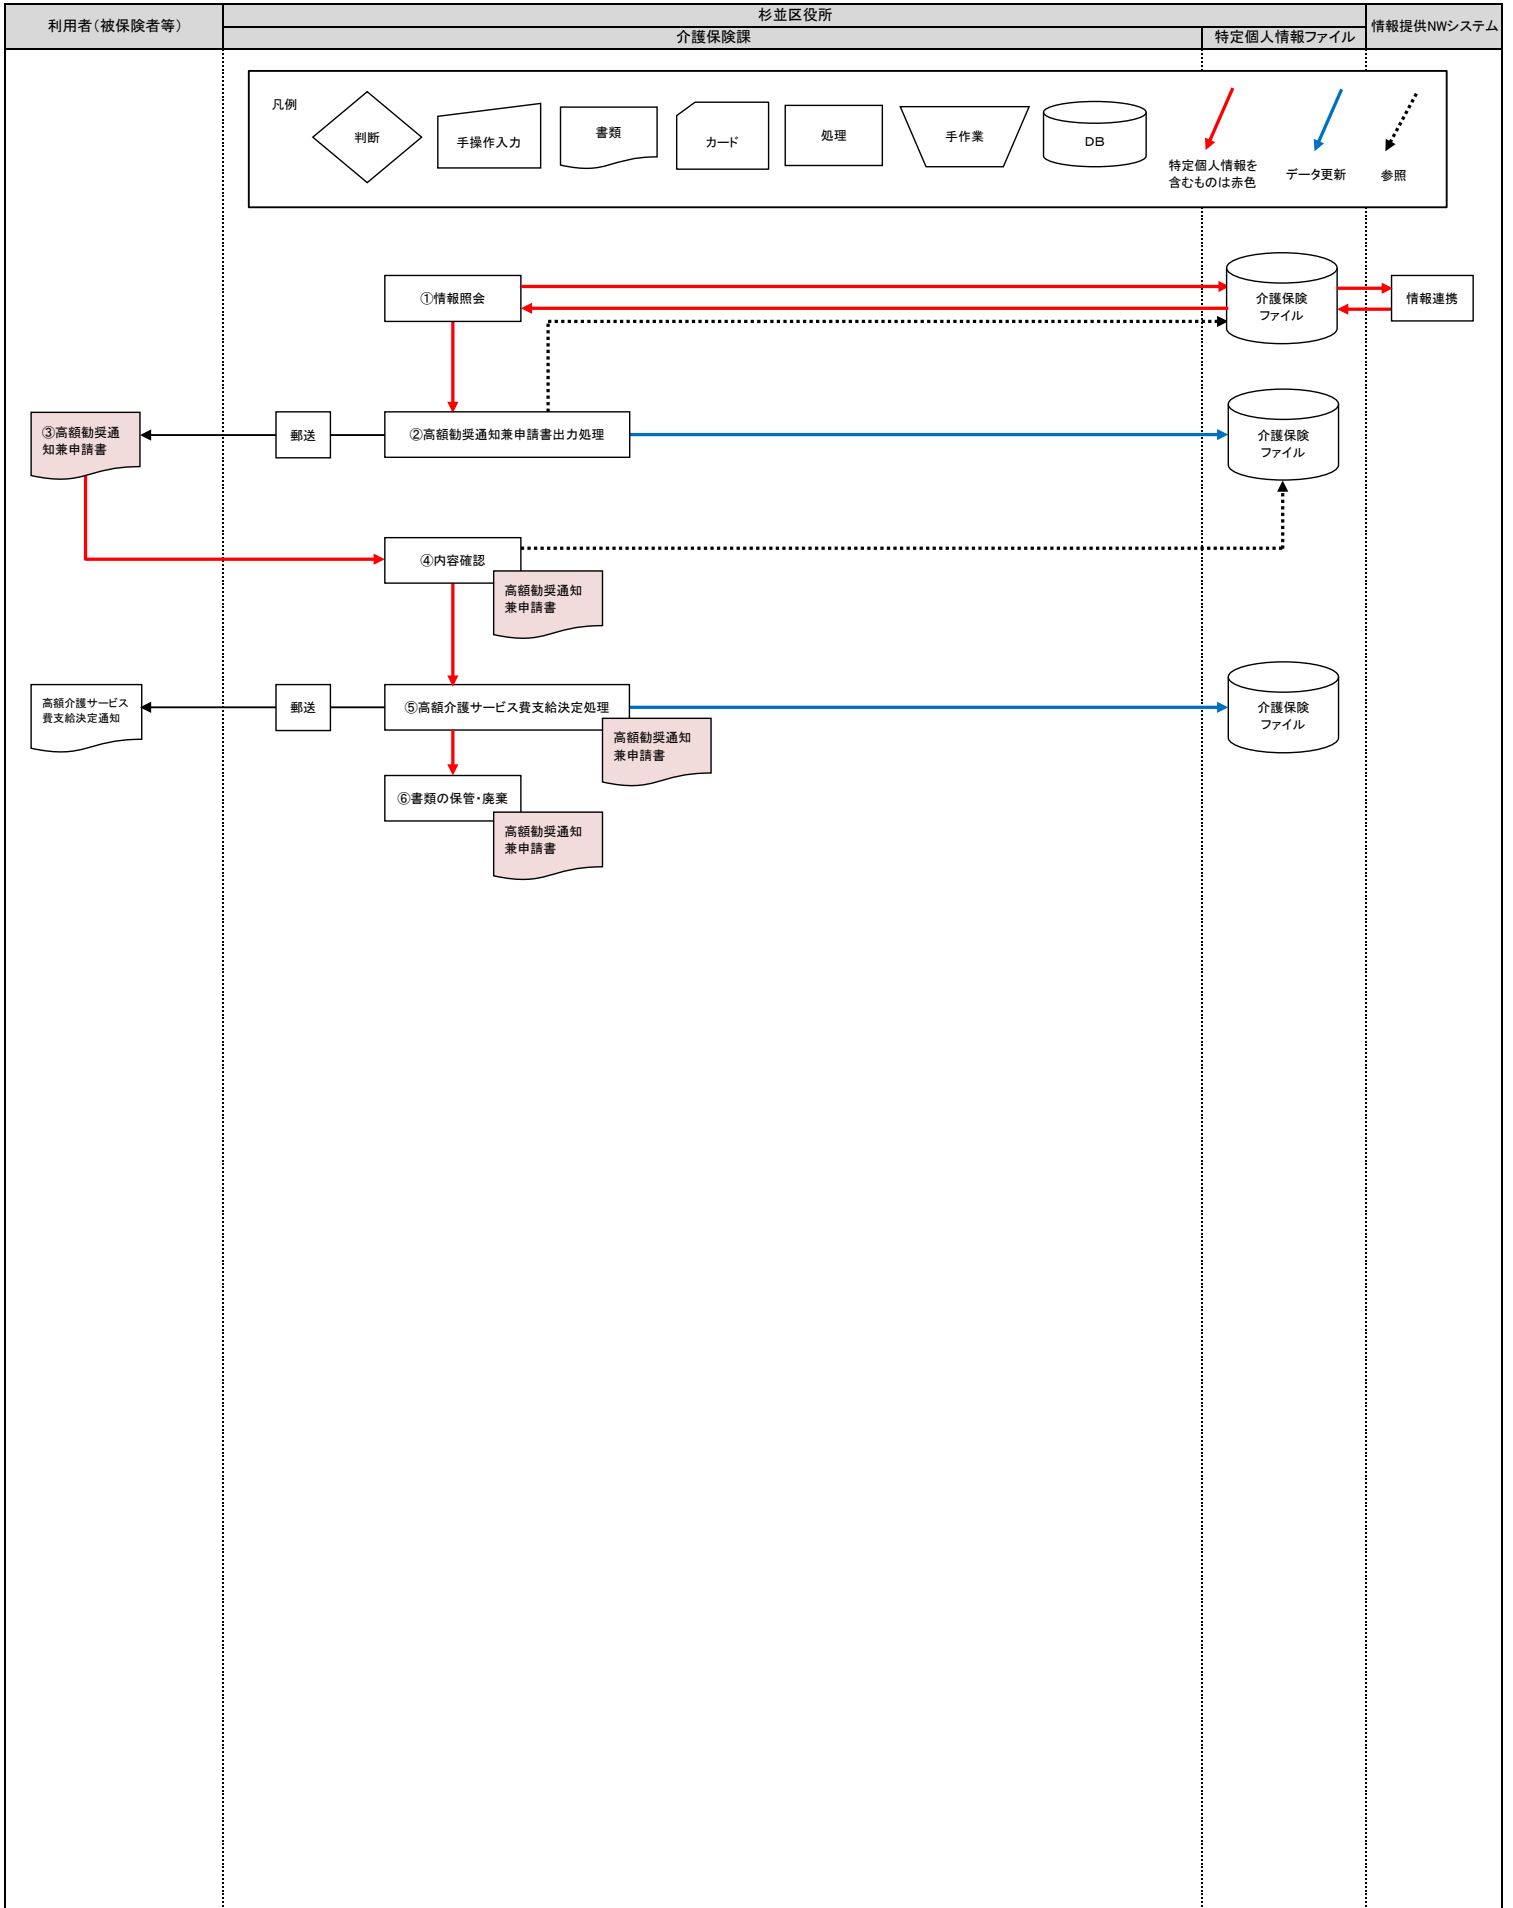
利用者（被保険者等）

杉並区役所

介護保険課

特定個人情報ファイル

情報提供NWシステム

凡例

判断

手操作入力

書類

カード

処理

手作業

DB

特定個人情報を含むものは赤色

データ更新

参照

①情報照会

介護保険ファイル

情報連携

③高額勧奨通知兼申請書

郵送

②高額勧奨通知兼申請書出力処理

介護保険ファイル

④内容確認

高額勧奨通知兼申請書

高額介護サービス費支給決定通知

郵送

⑤高額介護サービス費支給決定処理

介護保険ファイル

高額勧奨通知兼申請書

⑥書類の保管・廃棄

高額勧奨通知兼申請書